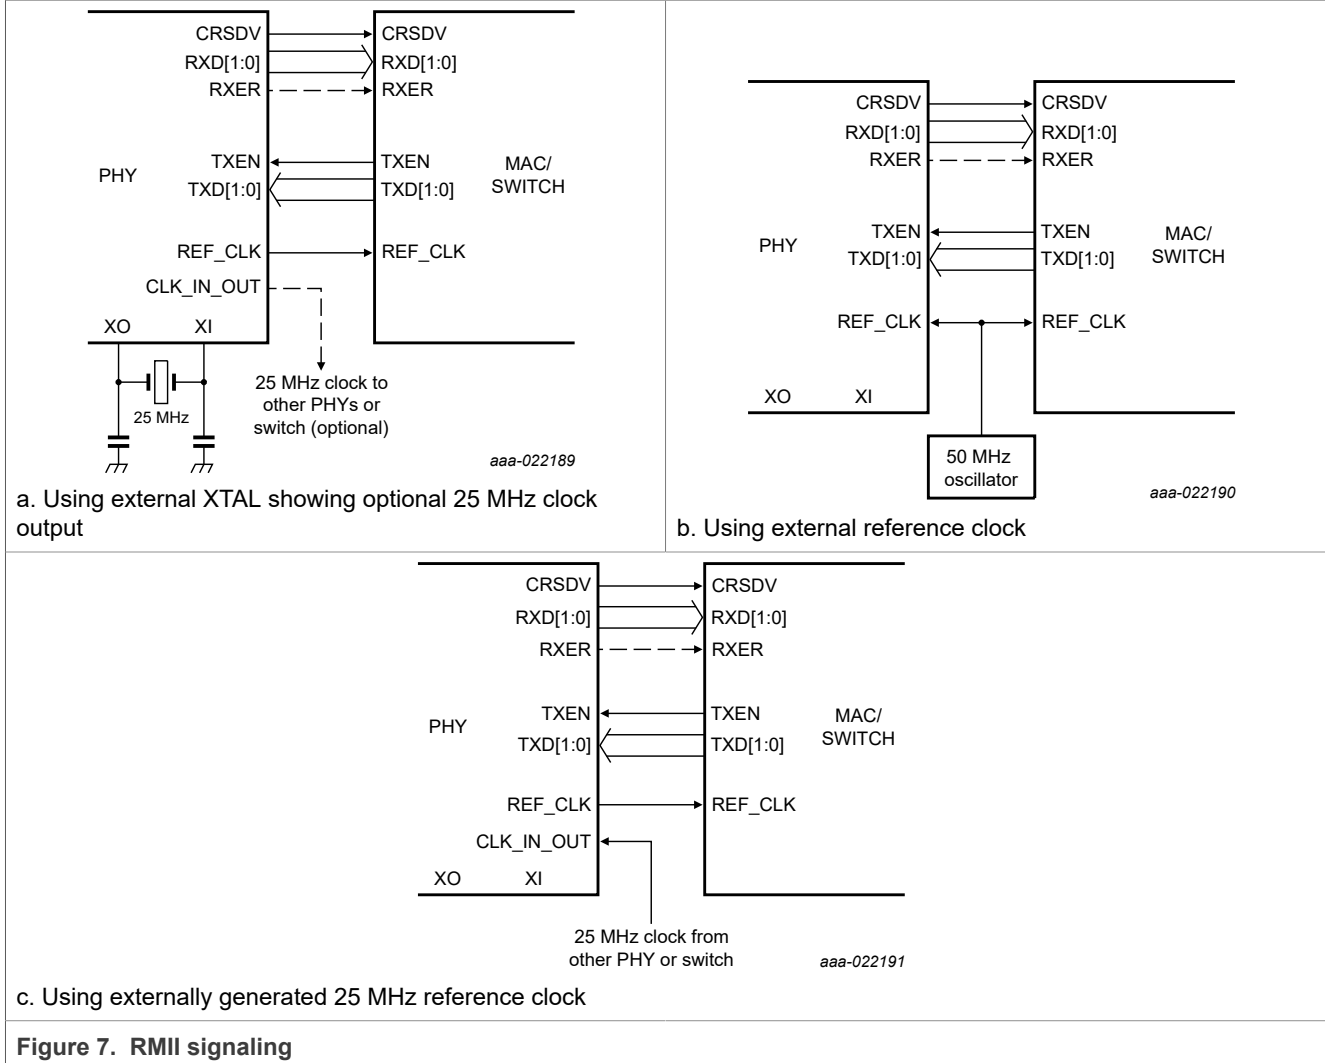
CRSDV
RXD[1:0]
RXER
TXEN
TXD[1:0]
REF_CLK
CLK_IN_OUT
XO
XI
PHY
CRSDV
RXD[1:0]
RXER
TXEN
TXD[1:0]
REF_CLK
MAC/ SWITCH
25 MHz
25 MHz clock to other PHYs or switch (optional)
aaa-022189

a. Using external XTAL showing optional 25 MHz clock output

CRSDV
RXD[1:0]
RXER
TXEN
TXD[1:0]
REF_CLK
XO
XI
PHY
CRSDV
RXD[1:0]
RXER
TXEN
TXD[1:0]
REF_CLK
MAC/ SWITCH
50 MHz oscillator
aaa-022190

b. Using external reference clock

CRSDV
RXD[1:0]
RXER
TXEN
TXD[1:0]
REF_CLK
CLK_IN_OUT
XO
XI
PHY
CRSDV
RXD[1:0]
RXER
TXEN
TXD[1:0]
REF_CLK
MAC/ SWITCH
25 MHz clock from other PHY or switch
aaa-022191

c. Using externally generated 25 MHz reference clock

Figure 7. RMII signaling